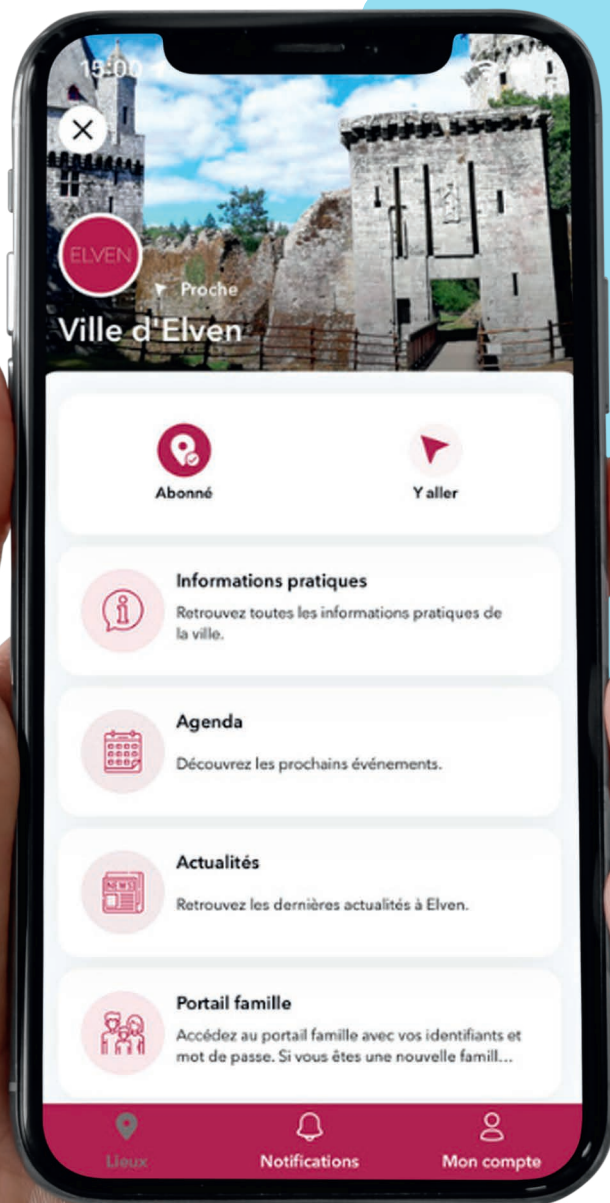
15:00

ELVEN

Proche

Ville d'Elven

Abonné

Y aller

Informations pratiques

Retrouvez toutes les informations pratiques de la ville.

Agenda

Découvrez les prochains événements.

Actualités

NEWS

Retrouvez les dernières actualités à Elven.

Portail famille

Accédez au portail famille avec vos identifiants et mot de passe. Si vous êtes une nouvelle famill...

Lieux

Notifications

Mon compte